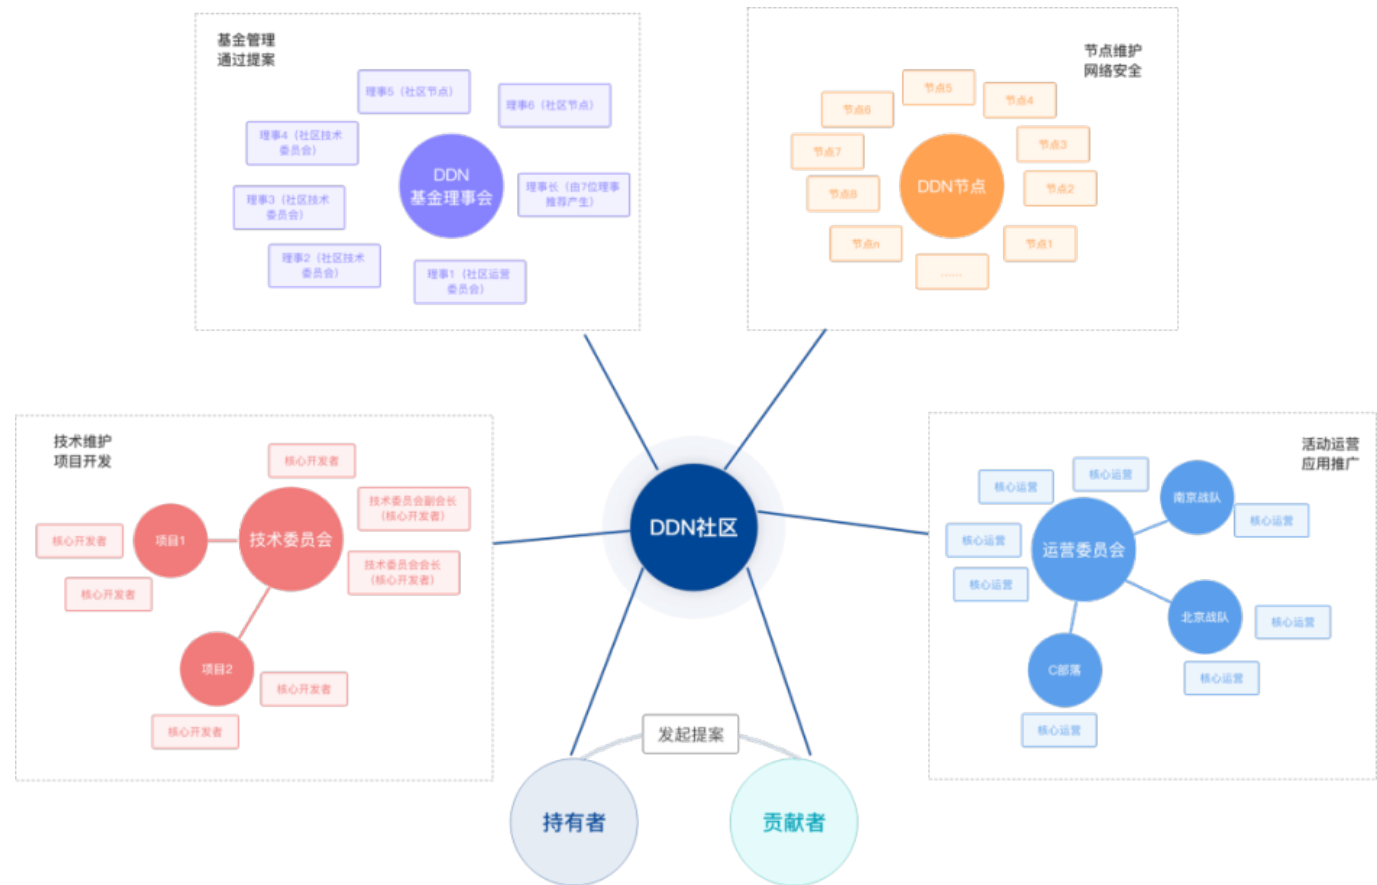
基金管理
通过提案

理事5（社区节点）
理事6（社区节点）
理事4（社区技术委员会）
DDN 基金理事会
理事3（社区技术委员会）
理事长（由7位理事推荐产生）
理事2（社区技术委员会）
理事1（社区运营委员会）

节点维护
网络安全

节点5
节点6
节点4
节点3
节点7
DDN节点
节点8
节点2
节点n
节点1
......

技术维护
项目开发

核心开发者
技术委员会副会长（核心开发者）
核心开发者
项目1
技术委员会
技术委员会会长（核心开发者）
核心开发者
项目2
核心开发者
核心开发者

DDN社区

活动运营
应用推广

核心运营
核心运营
南京战队
核心运营
核心运营
运营委员会
核心运营
北京战队
核心运营
C部落
核心运营
核心运营

发起提案
持有者
贡献者